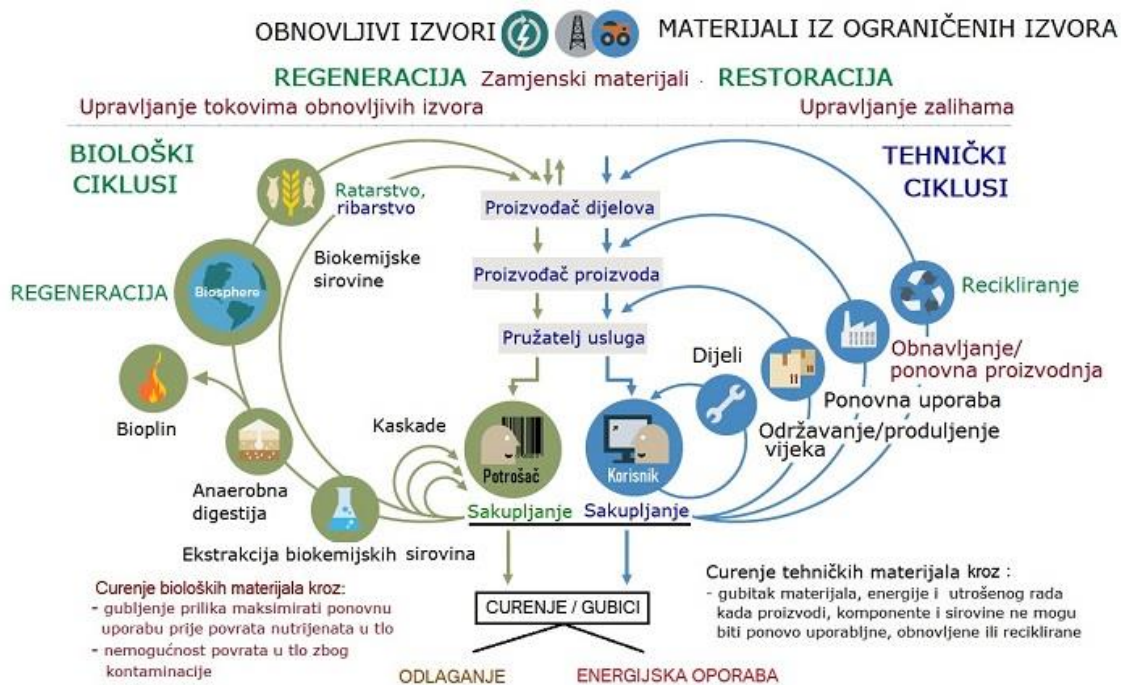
OBNOVLJIVI IZVORI MATERIJALI IZ OGRANIČENIH IZVORA

REGENERACIJA Zamjenski materijali RESTORACIJA

Upravljanje tokovima obnovljivih izvora Upravljanje zalihama

BIOLOŠKI CIKLUSI

TEHNIČKI CIKLUSI

Ratarstvo, ribarstvo

Proizvođač dijelova

Biokemijske sirovine

Proizvođač proizvoda

REGENERACIJA

Biosphere

Recikliranje

Pružatelj usluga

Obnavljanje/ ponovna proizvodnja

Dijeli

Bioplin

Ponovna uporaba

Kaskade

Održavanje/produljenje vijeka

Potrošač

Korisnik

Anaerobna digestija

Sakupljanje Sakupljanje

Ekstrakcija biokemijskih sirovina

Curenje bioloških materijala kroz:
- gubljenje prilika maksimirati ponovnu uporabu prije povrata nutrijenata u tlo
- nemogućnost povrata u tlo zbog kontaminacije

CURENJE / GUBICI

Curenje tehničkih materijala kroz :
- gubitak materijala, energije i utrošenog rada kada proizvodi, komponente i sirovine ne mogu biti ponovo uporabljne, obnovljene ili reciklirane

ODLAGANJE ENERGIJSKA OPORABA